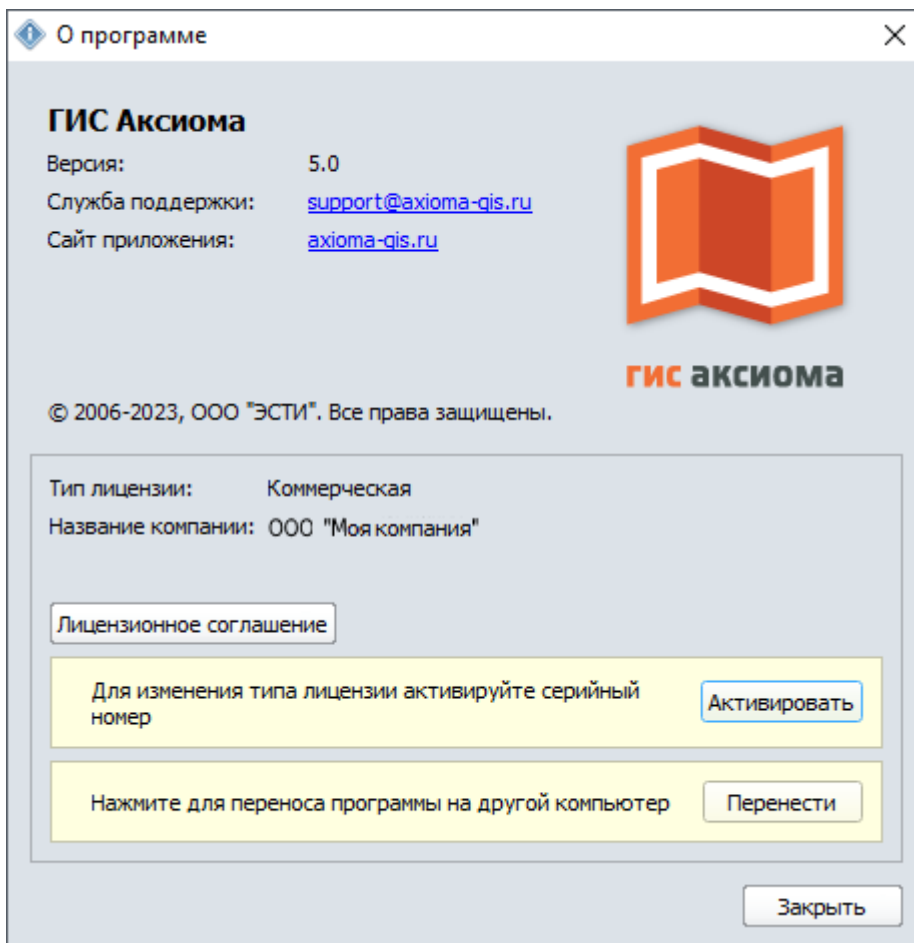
О программе

ГИС Аксиома

Версия: 5.0
Служба поддержки: support@axioma-gis.ru
Сайт приложения: axioma-gis.ru

гис аксиома

© 2006-2023, ООО "ЭСТИ". Все права защищены.

Тип лицензии: Коммерческая
Название компании: ООО "Моя компания"

Лицензионное соглашение

Для изменения типа лицензии активируйте серийный номер

Активировать

Нажмите для переноса программы на другой компьютер

Перенести

Закрыть